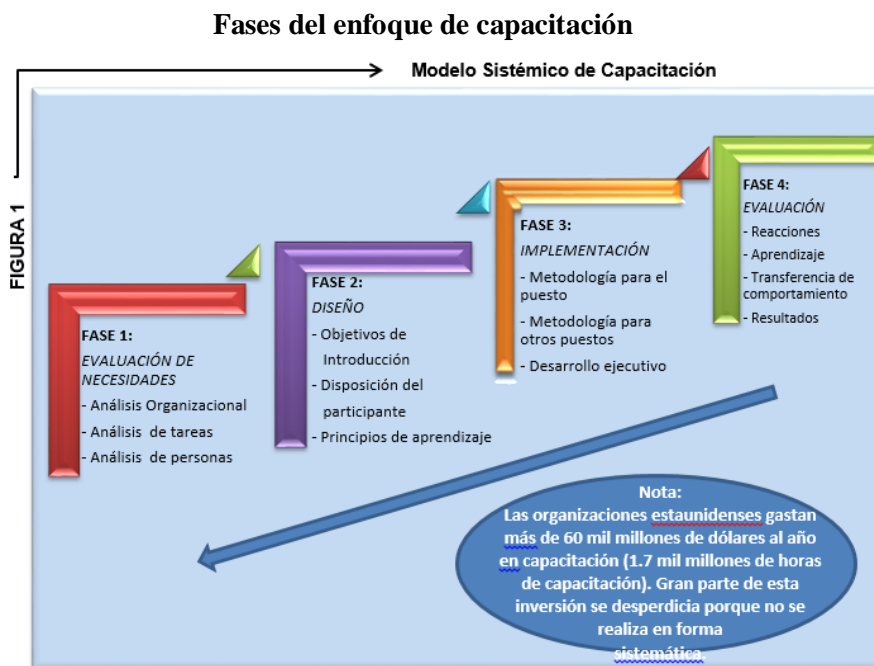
Fases del enfoque de capacitación

FIGURA 1

Modelo Sistémico de Capacitación

FASE 1:
EVALUACIÓN DE NECESIDADES
- Análisis Organizacional
- Análisis de tareas
- Análisis de personas

FASE 2:
DISEÑO
- Objetivos de Introducción
- Disposición del participante
- Principios de aprendizaje

FASE 3:
IMPLEMENTACIÓN
- Metodología para el puesto
- Metodología para otros puestos
- Desarrollo ejecutivo

FASE 4:
EVALUACIÓN
- Reacciones
- Aprendizaje
- Transferencia de comportamiento
- Resultados

Nota:
Las organizaciones estaunidenses gastan más de 60 mil millones de dólares al año en capacitación (1.7 mil millones de horas de capacitación). Gran parte de esta inversión se desperdicia porque no se realiza en forma sistemática.